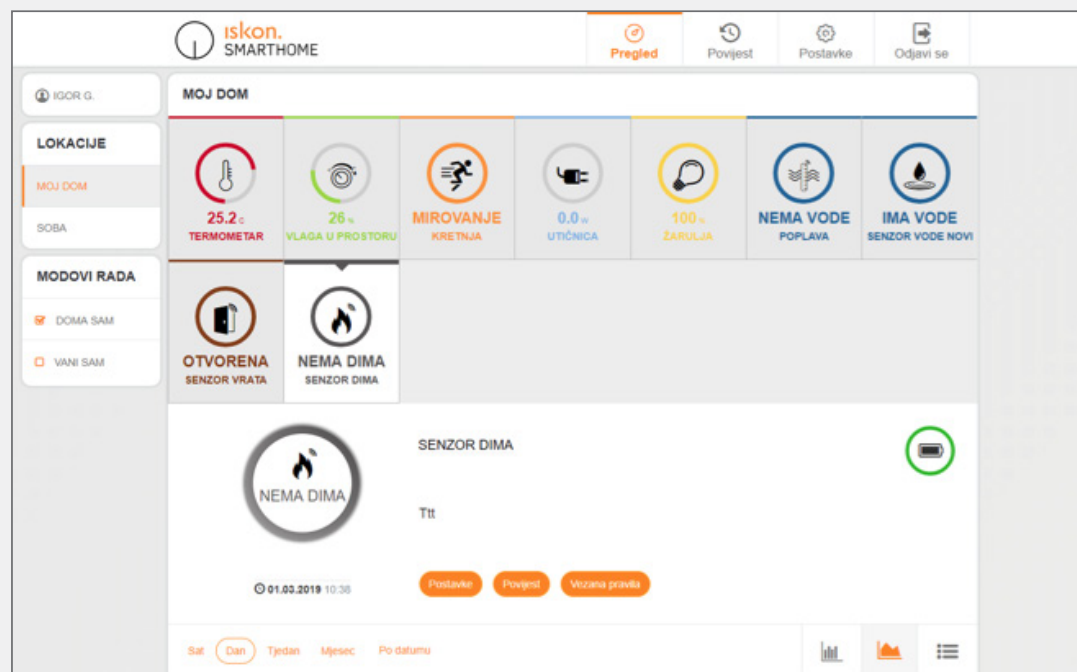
iskon. SMARTHOME

Pregled
Povijest
Postavke
Odjavi se

IGOR G.

LOKACIJE
MOJ DOM
SOBA

MODOVI RADA
DOMA SAM
VANI SAM

MOJ DOM

25.2 c
TERMOMETAR

26 %
VLAGA U PROSTORU

MIROVANJE
KRETNJA

0.0 w
UTIČNICA

100 %
ŽARULJA

NEMA VODE
POPLAVA

IMA VODE
SENZOR VODE NOVI

OTVORENA
SENZOR VRATA

NEMA DIMA
SENZOR DIMA

NEMA DIMA

01.03.2019 10:38

SENZOR DIMA

Ttt

Postavke
Povijest
Vezana pravila

Sat
Dan
Tjedan
Mjesec
Po datumu